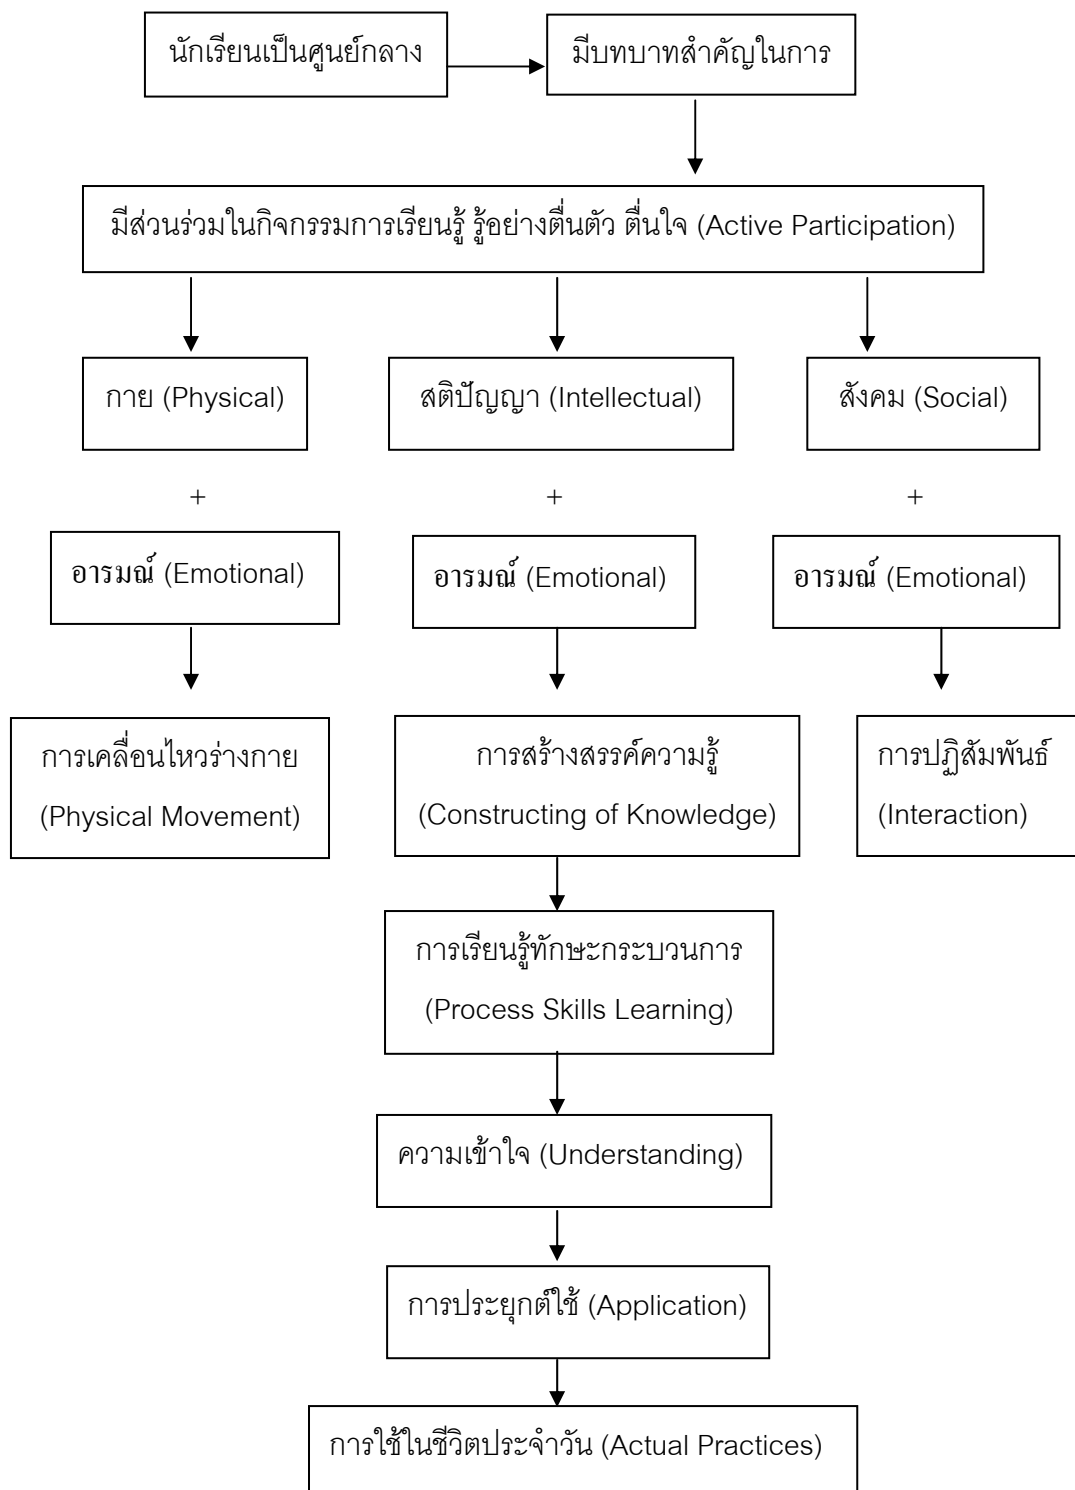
นักเรียนเป็นศูนย์กลาง

มีบทบาทสำคัญในการ

มีส่วนร่วมในกิจกรรมการเรียนรู้ รู้อย่างตื่นตัว ตื่นใจ (Active Participation)

กาย (Physical)

สติปัญญา (Intellectual)

สังคม (Social)

+

+

+

อารมณ์ (Emotional)

อารมณ์ (Emotional)

อารมณ์ (Emotional)

การเคลื่อนไหวร่างกาย (Physical Movement)

การสร้างสรรค์ความรู้ (Constructing of Knowledge)

การปฏิสัมพันธ์ (Interaction)

การเรียนรู้ทักษะกระบวนการ (Process Skills Learning)

ความเข้าใจ (Understanding)

การประยุกต์ใช้ (Application)

การใช้ในชีวิตประจำวัน (Actual Practices)